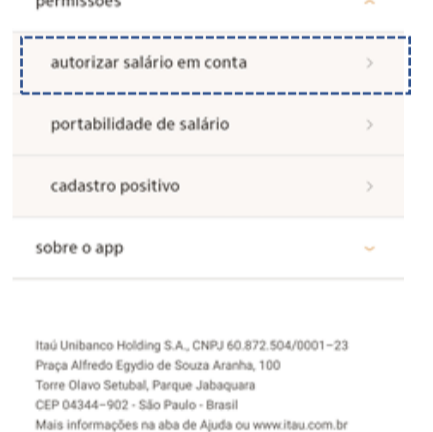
autorizar salário em conta >

portabilidade de salário >

cadastro positivo >

sobre o app ⌄

Itaú Unibanco Holding S.A., CNPJ 60.872.504/0001-23
Praça Alfredo Egydio de Souza Aranha, 100
Torre Olavo Setubal, Parque Jabaquara
CEP 04344-902 - São Paulo - Brasil
Mais informações na aba de Ajuda ou www.itau.com.br